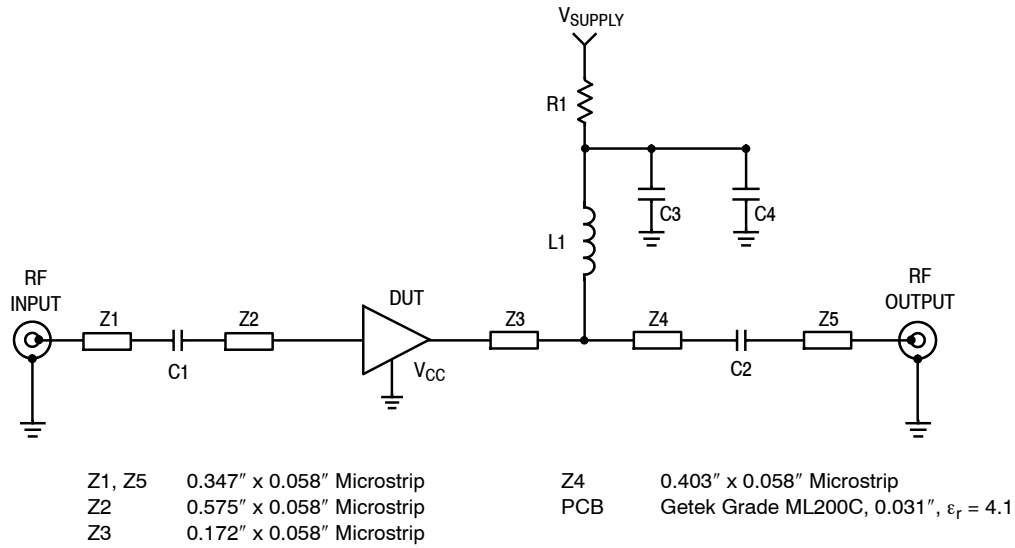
$V_{SUPPLY}$

R1

C3

C4

L1

RF INPUT

Z1

C1

Z2

DUT

$V_{CC}$

Z3

Z4

C2

Z5

RF OUTPUT

| | | | |
|---|---|---|---|
| Z1, Z5 | 0.347″ x 0.058″ Microstrip | Z4 | 0.403″ x 0.058″ Microstrip |
| Z2 | 0.575″ x 0.058″ Microstrip | PCB | Getek Grade ML200C, 0.031″, $\varepsilon_r = 4.1$ |
| Z3 | 0.172″ x 0.058″ Microstrip | | |